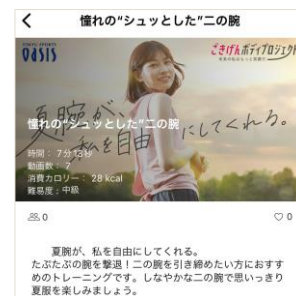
<
憧れの"シュッとした"二の腕

OASIS
ごきげんボディプロジェクト
夏腕が、私を自由にしてくれる。

憧れの"シュッとした"二の腕
時間：7分13秒
動画数：2
消費カロリー：28 kcal
難易度：中級

0
0

夏腕が、私を自由にしてくれる。
たぷたぷの腕を撃退！二の腕を引き締めたい方におすすめのトレーニングです。しなやかな二の腕で思いっきり夏服を楽しみましょう。